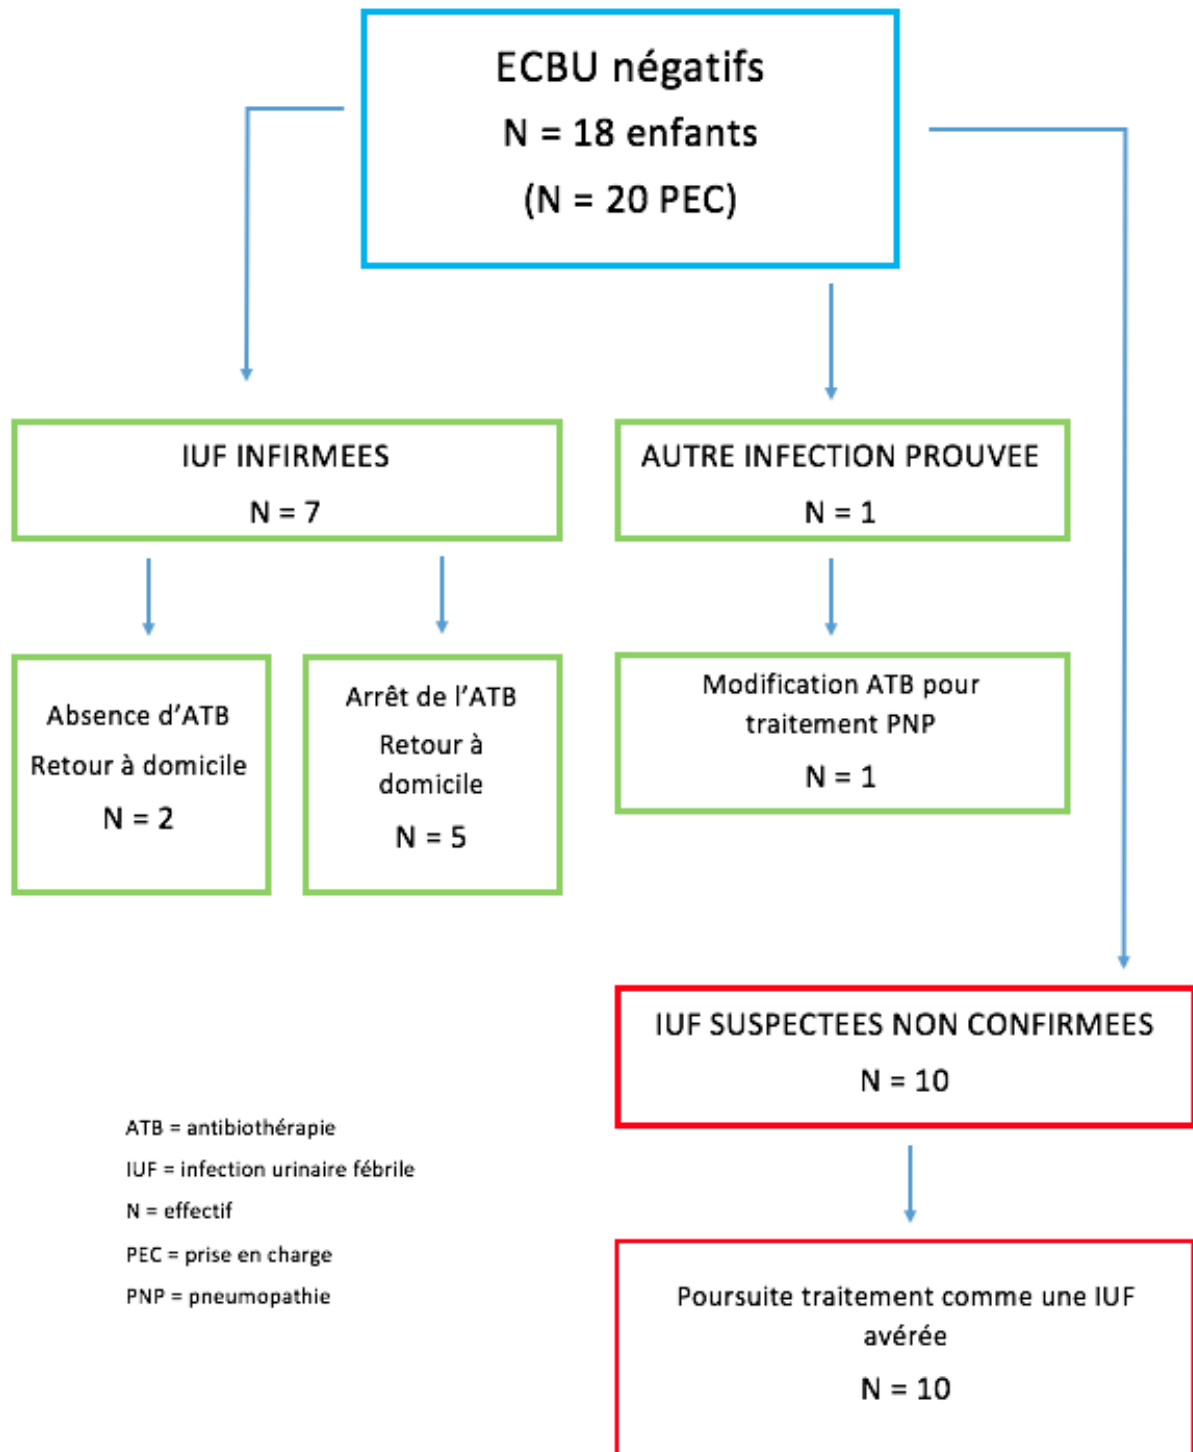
ECBU négatifs
N = 18 enfants
(N = 20 PEC)

IUF INFIRMEES
N = 7

AUTRE INFECTION PROUVEE
N = 1

Absence d'ATB
Retour à domicile
N = 2

Arrêt de l'ATB
Retour à domicile
N = 5

Modification ATB pour traitement PNP
N = 1

IUF SUSPECTEES NON CONFIRMEES
N = 10

ATB = antibiothérapie
IUF = infection urinaire fébrile
N = effectif
PEC = prise en charge
PNP = pneumopathie

Poursuite traitement comme une IUF avérée
N = 10